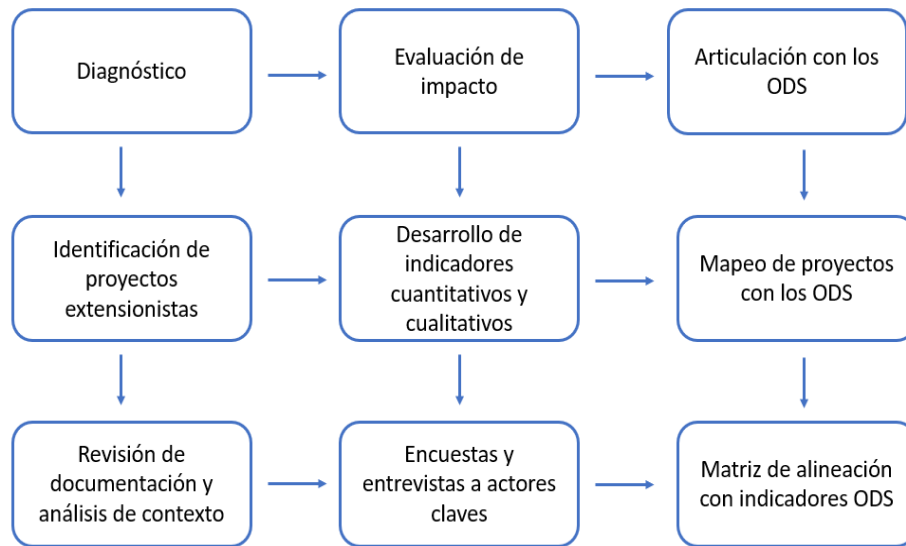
Diagnóstico

Evaluación de impacto

Articulación con los ODS

Identificación de proyectos extensionistas

Desarrollo de indicadores cuantitativos y cualitativos

Mapeo de proyectos con los ODS

Revisión de documentación y análisis de contexto

Encuestas y entrevistas a actores claves

Matriz de alineación con indicadores ODS